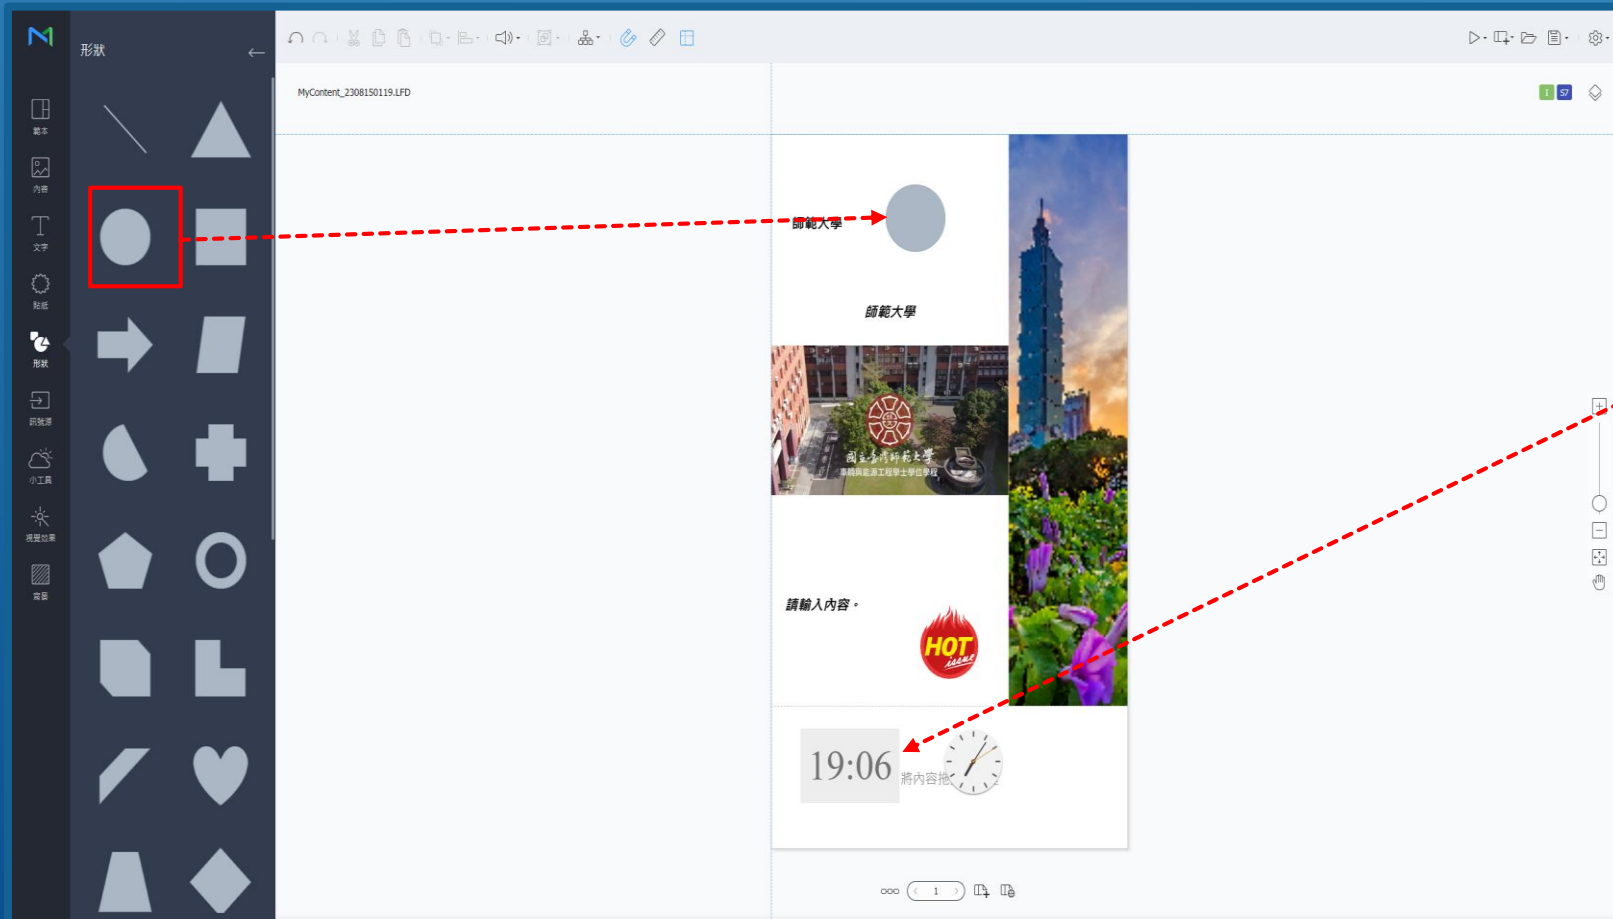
形狀

範本

內容

文字

貼紙

形狀

訊號源

小工具

視覺效果

背景

MyContent_2308150119.LFD

1 S7

師範大學

師範大學

國立臺灣師範大學
車輛與能源工程學士學位學程

請輸入內容。

HOT

19:06

將內容拖

1